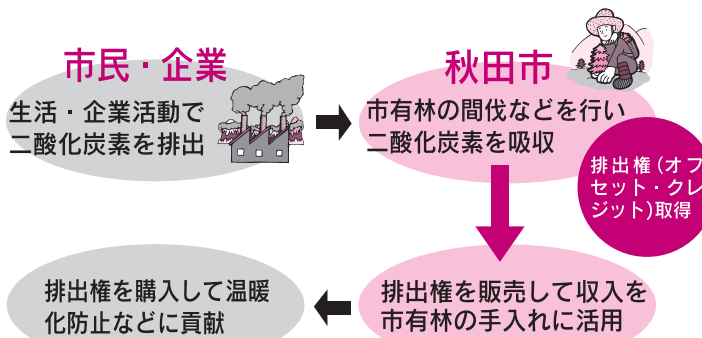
市民・企業

生活・企業活動で二酸化炭素を排出

秋田市

市有林の間伐などを行い二酸化炭素を吸収

排出権（オフセット・クレジット）取得

排出権を販売して収入を市有林の手入れに活用

排出権を購入して温暖化防止などに貢献